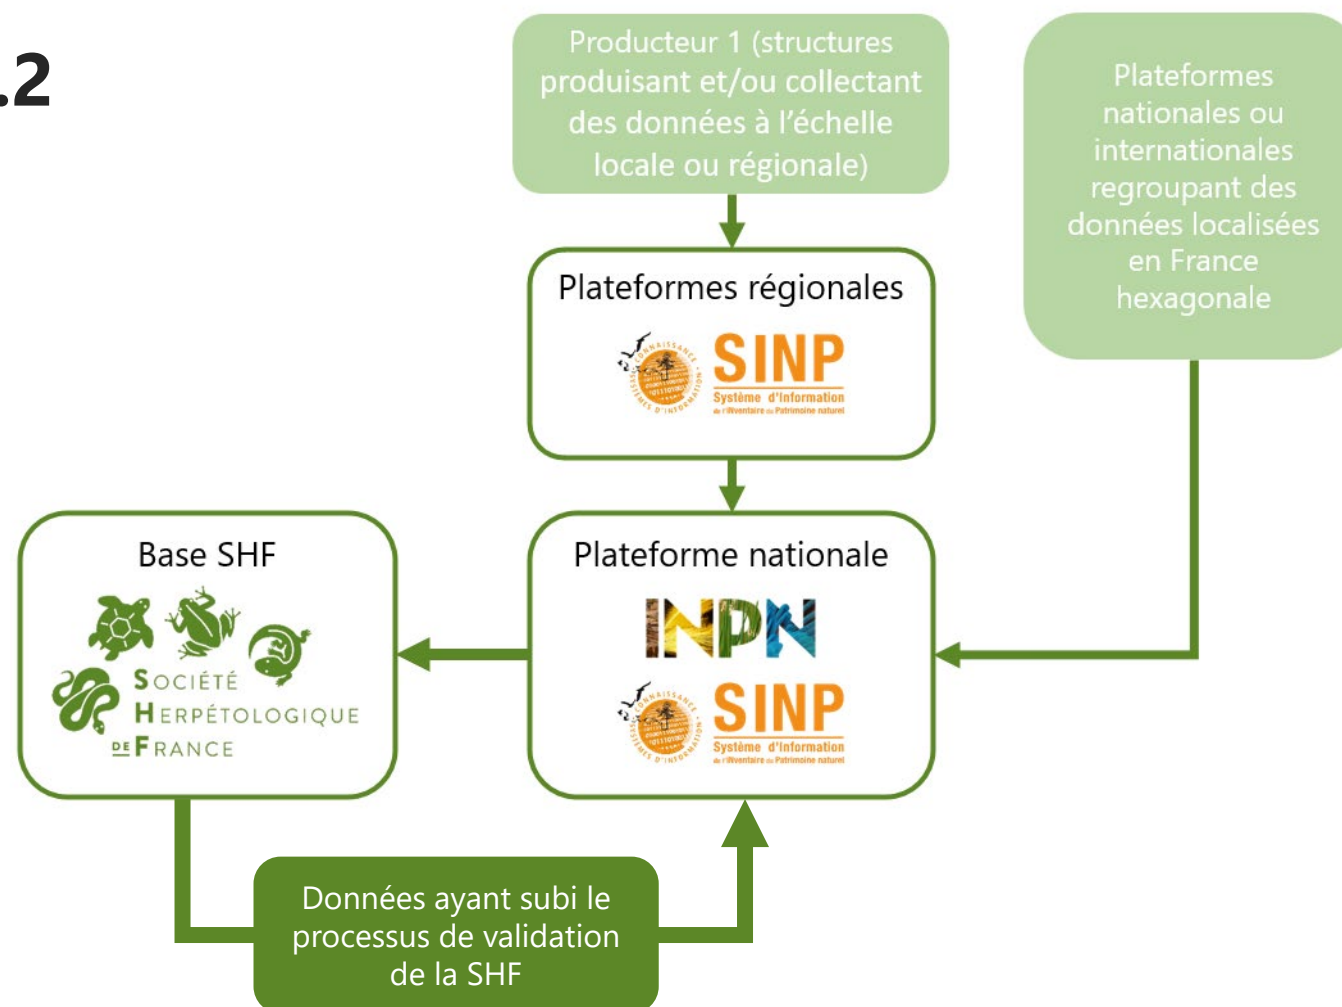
.2

Producteur 1 (structures produisant et/ou collectant des données à l'échelle locale ou régionale)

Plateformes nationales ou internationales regroupant des données localisées en France hexagonale

Plateformes régionales

SINP
Système d'Information de l'Inventaire du Patrimoine naturel

Base SHF

Société Herpétologique de France

Plateforme nationale

INPN

SINP
Système d'Information de l'Inventaire du Patrimoine naturel

Données ayant subi le processus de validation de la SHF